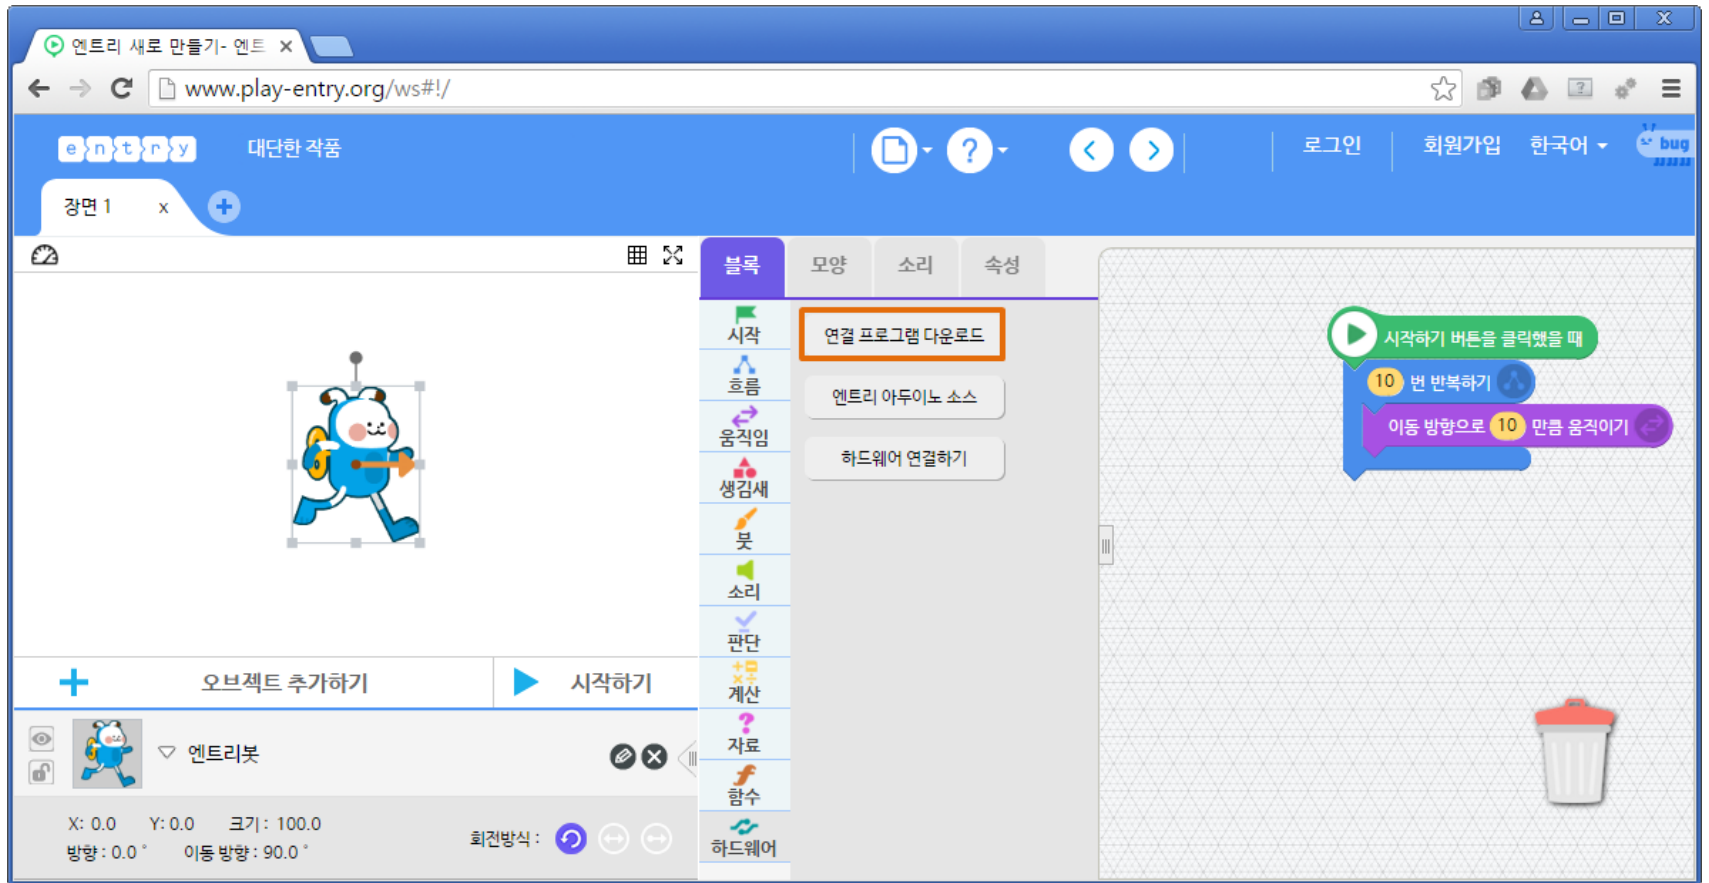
엔트리 새로 만들기- 엔트 ×

www.play-entry.org/ws#!/

entry 대단한 작품

로그인 회원가입 한국어 bug

장면 1 x

블록 모양 소리 속성

시작
흐름
움직임
생김새
붓
소리
판단
계산
자료
함수
하드웨어

연결 프로그램 다운로드

엔트리 아두이노 소스

하드웨어 연결하기

시작하기 버튼을 클릭했을 때

10 번 반복하기

이동 방향으로 10 만큼 움직이기

오브젝트 추가하기

시작하기

엔트리봇

X: 0.0 Y: 0.0 크기 : 100.0

방향 : 0.0° 이동 방향 : 90.0°

회전방식 :